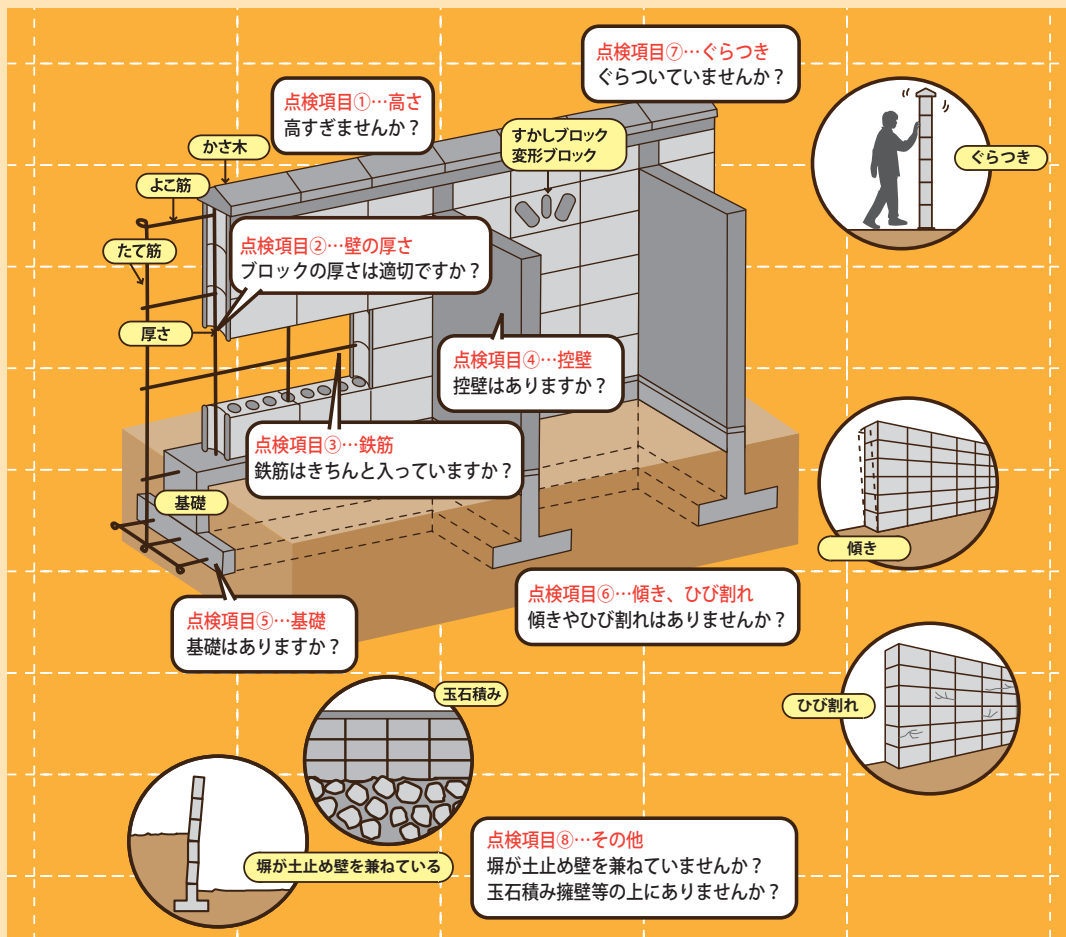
点検項目⑦…ぐらつき
ぐらついていませんか？

点検項目①…高さ
高すぎませんか？

かさ木

よこ筋

たて筋

すかしブロック
変形ブロック

ぐらつき

点検項目②…壁の厚さ
ブロックの厚さは適切ですか？

厚さ

点検項目④…控壁
控壁はありますか？

点検項目③…鉄筋
鉄筋はきちんと入っていますか？

基礎

傾き

点検項目⑥…傾き、ひび割れ
傾きやひび割れはありませんか？

点検項目⑤…基礎
基礎はありますか？

ひび割れ

玉石積み

塀が土止め壁を兼ねている

点検項目⑧…その他
塀が土止め壁を兼ねていませんか？
玉石積み擁壁等の上にありませんか？